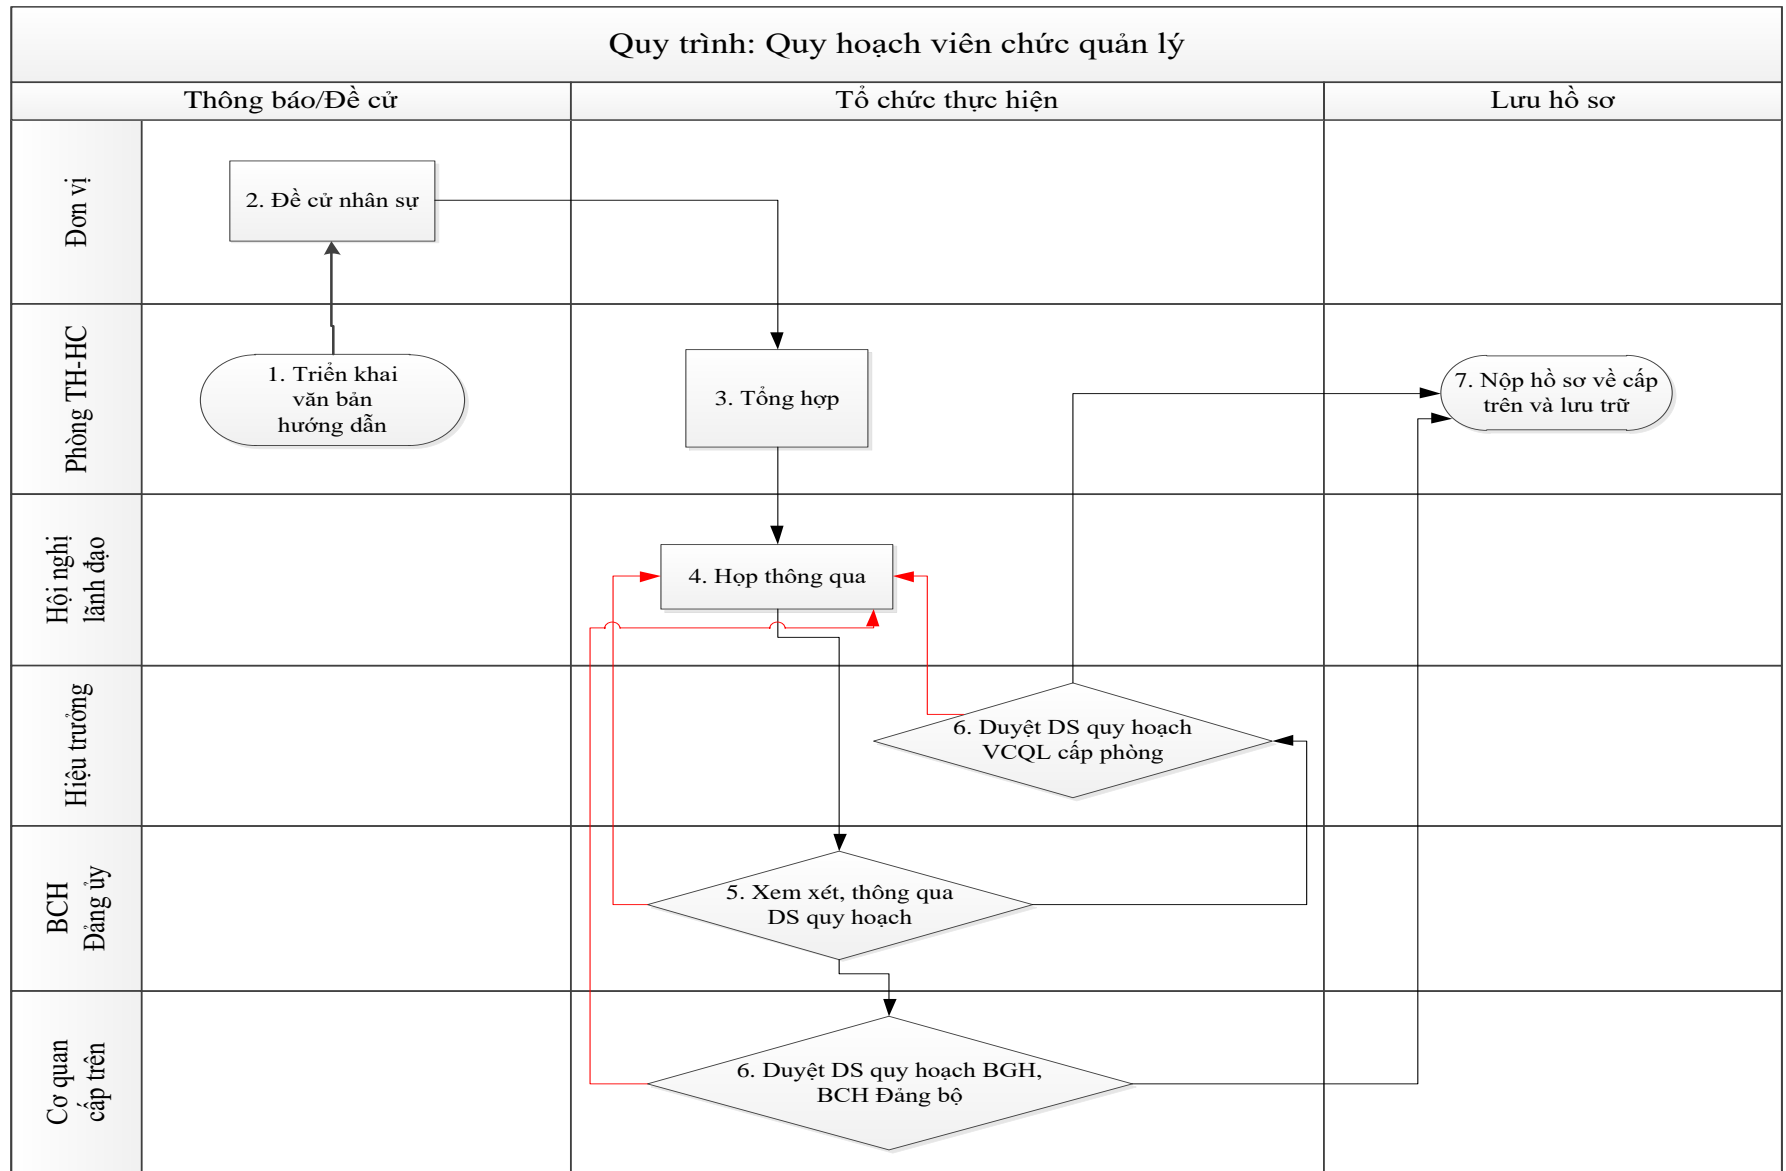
Quy trình: Quy hoạch viên chức quản lý

Thông báo/Đề cử

Tổ chức thực hiện

Lưu hồ sơ

Đơn vị

Phòng TH-HC

Hội nghị lãnh đạo

Hiệu trưởng

BCH Đảng ủy

Cơ quan cấp trên

2. Đề cử nhân sự

1. Triển khai văn bản hướng dẫn

3. Tổng hợp

4. Họp thông qua

6. Duyệt DS quy hoạch VCQL cấp phòng

5. Xem xét, thông qua DS quy hoạch

6. Duyệt DS quy hoạch BGH, BCH Đảng bộ

7. Nộp hồ sơ về cấp trên và lưu trữ